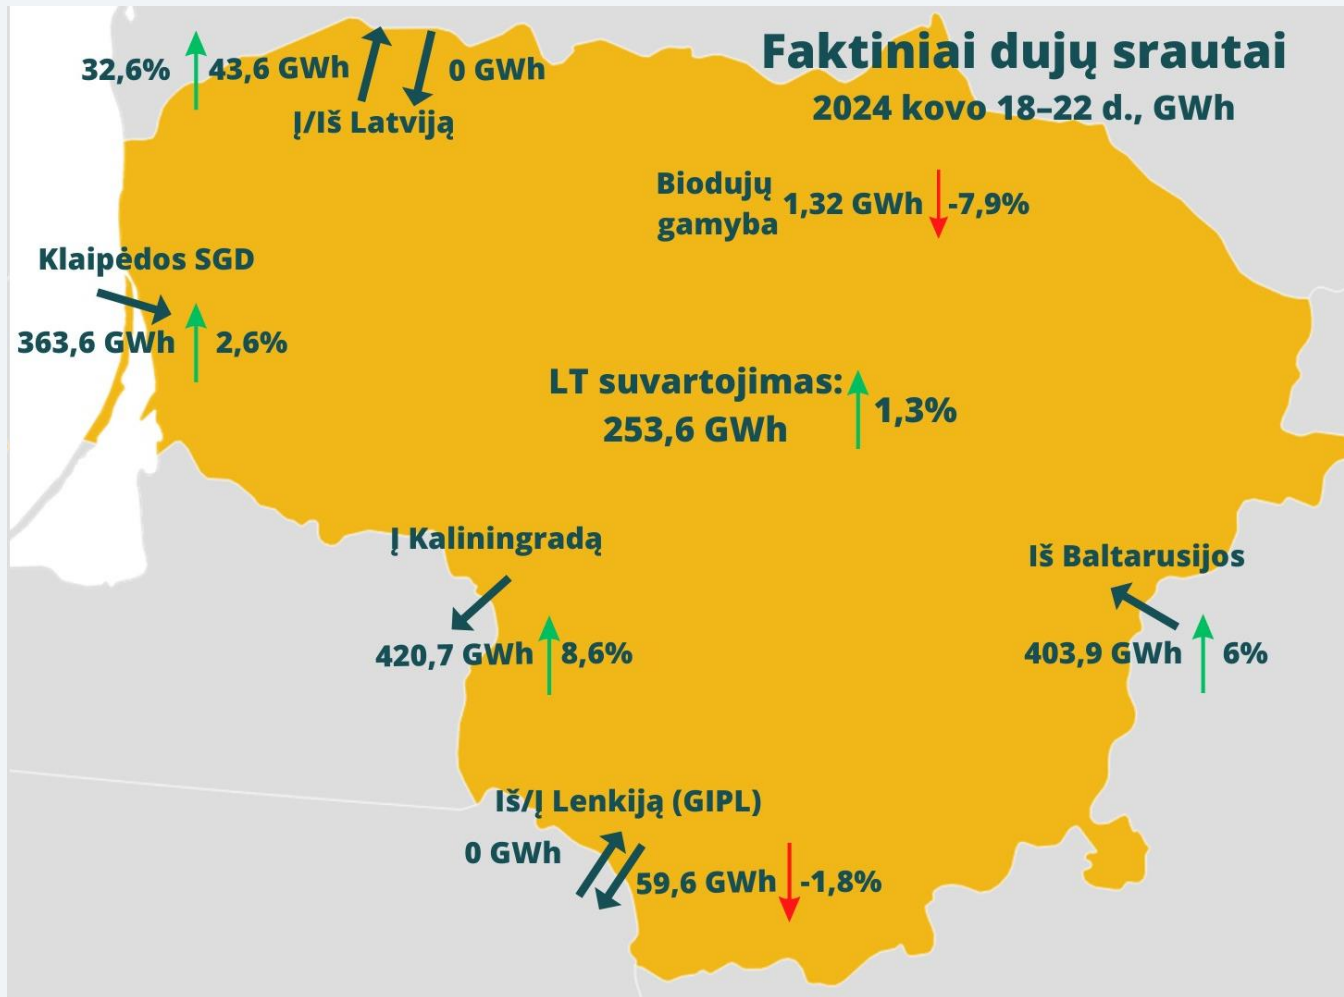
Faktiniai dujų srautai
2024 kovo 18–22 d., GWh

32,6% 43,6 GWh 0 GWh
Į/Iš Latviją

Biodujų gamyba 1,32 GWh -7,9%

Klaipėdos SGD
363,6 GWh 2,6%

LT suvartojimas: 253,6 GWh 1,3%

Į Kaliningradą
420,7 GWh 8,6%

Iš Baltarusijos
403,9 GWh 6%

Iš/Į Lenkiją (GIPL)
0 GWh
59,6 GWh -1,8%